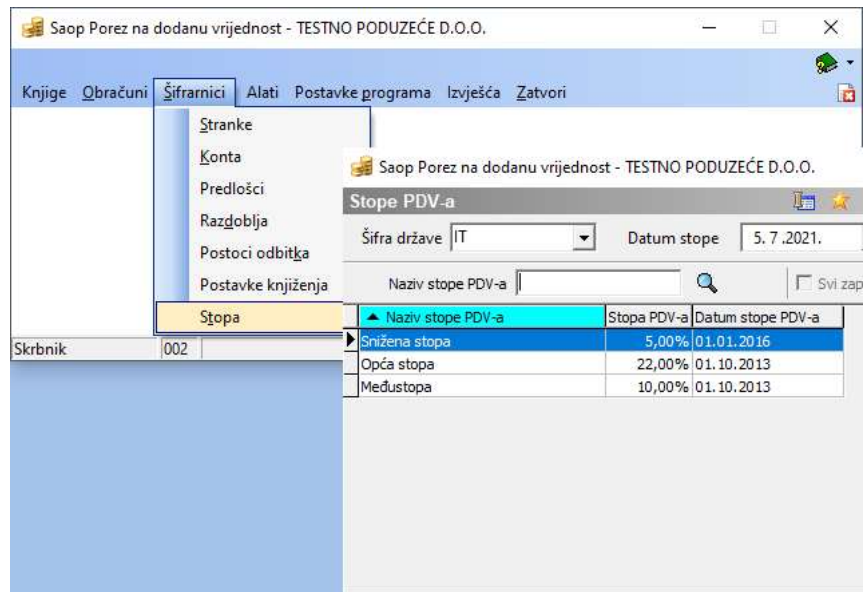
Saop Porez na dodanu vrijednost - TESTNO PODUZEĆE D.O.O.

Knjige Obračuni Šifrarnici Alati Postavke programa Izvješća Zatvori

Stranke
Konta
Predlošci
Razdoblja
Postoci odbitka
Postavke knjiženja
Stopa

Skrbnik 002

Saop Porez na dodanu vrijednost - TESTNO PODUZEĆE D.O.O.

Stope PDV-a

Šifra države IT

Datum stope 5. 7 .2021.

Naziv stope PDV-a

Svi zap

| Naziv stope PDV-a | Stopa PDV-a | Datum stope PDV-a |
|---|---|---|
| Snižena stopa | 5,00% | 01.01.2016 |
| Opća stopa | 22,00% | 01.10.2013 |
| Međustopa | 10,00% | 01.10.2013 |